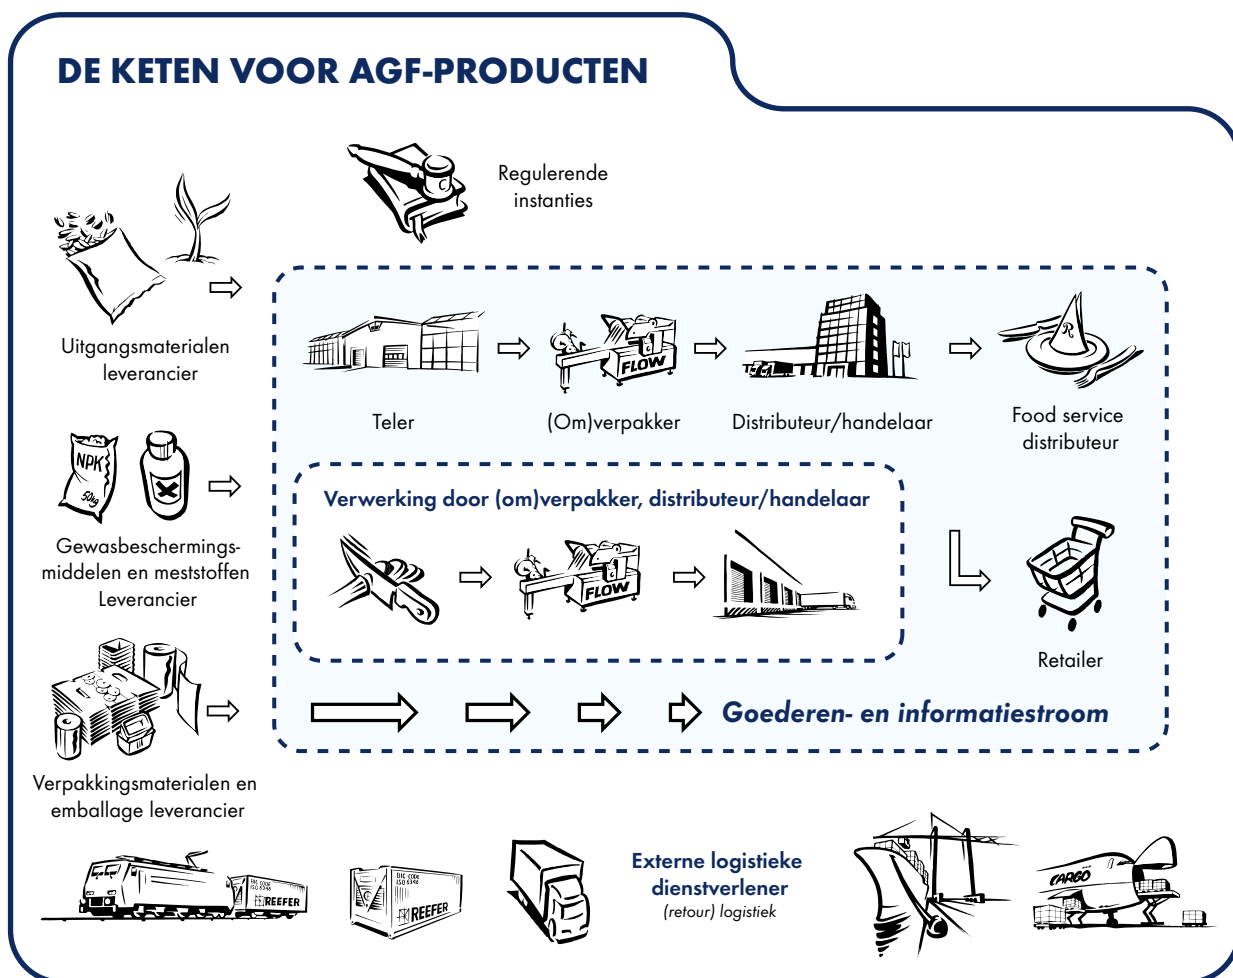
DE KETEN VOOR AGF-PRODUCTEN

Regulerende instanties

Uitgangsmaterialen leverancier

Teler

FLOW

(Om)verpakker

Distributeur/handelaar

Food service distributeur

NPK

50kg

Gewasbeschermingsmiddelen en meststoffen Leverancier

Verwerking door (om)verpakker, distributeur/handelaar

FLOW

Retailer

Verpakkingsmaterialen en emballage leverancier

Goederen- en informatiestroom

REEFER

REEFER

Externe logistieke dienstverlener
(retour) logistiek

CARGO